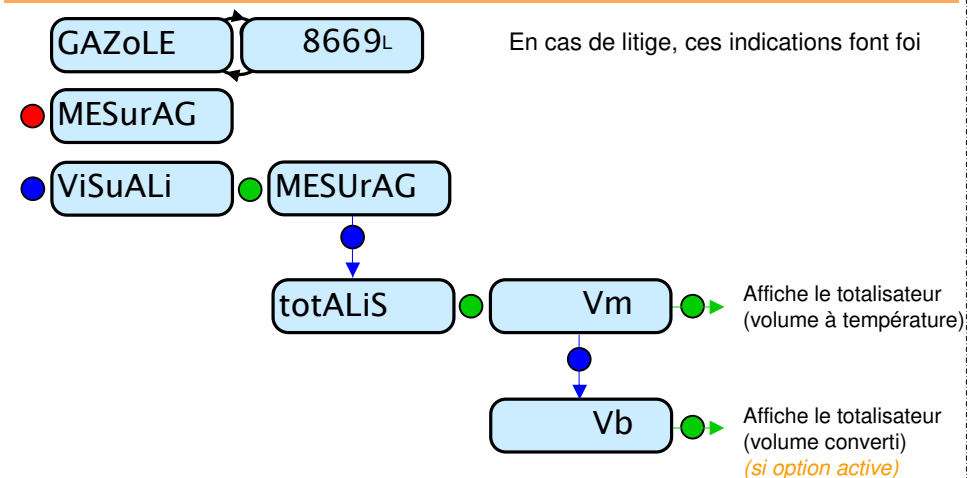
GAZoLE

8669L

En cas de litige, ces indications font foi

MESurAG

ViSuALi

MESUrAG

totALiS

Vm

Affiche le totalisateur (volume à température)

Vb

Affiche le totalisateur (volume converti) (si option active)